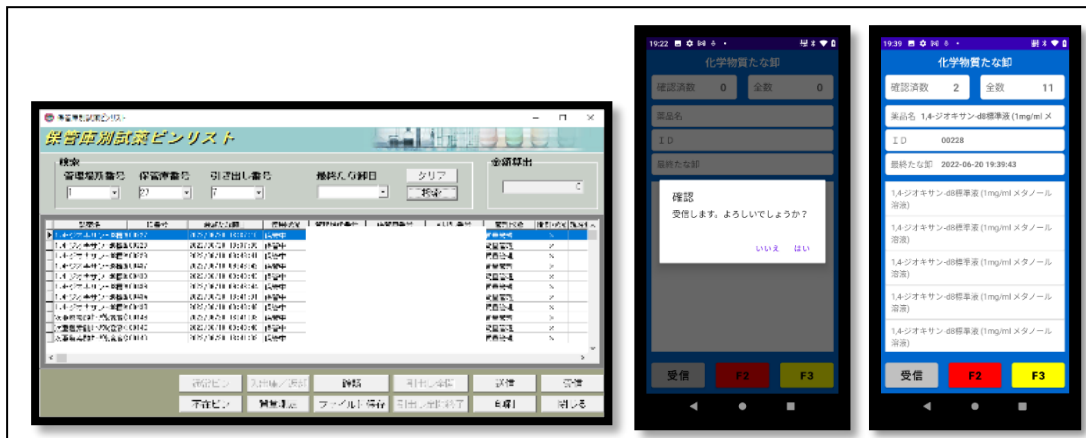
保管庫別試薬ピンリスト

保管庫別試薬ピンリスト

検索
管理場所番号　保管庫番号　引き出し番号　最終たな卸日　クリア
1　2?　7　検索

金額算出
0

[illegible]

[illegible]

削除　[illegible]　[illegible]

不在ピン　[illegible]　ファイル保存　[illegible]　印刷　閉じる

19:22
化学物質たな卸
確認済数 0　全数 0
薬品名
ＩＤ
最終たな卸
確認
受信します。よろしいでしょうか？
いいえ　はい
受信　F2　F3

19:39
化学物質たな卸
確認済数 2　全数 11
薬品名 1,4-ジオキサン-d8標準液 (1mg/ml メ
ＩＤ 00228
最終たな卸 2022-06-20 19:39:43
1,4-ジオキサン-d8標準液 (1mg/ml メタノール溶液)
1,4-ジオキサン-d8標準液 (1mg/ml メタノール溶液)
1,4-ジオキサン-d8標準液 (1mg/ml メタノール溶液)
1,4-ジオキサン-d8標準液 (1mg/ml メタノール溶液)
1,4-ジオキサン-d8標準液 (1mg/ml メタノール溶液)
受信　F2　F3